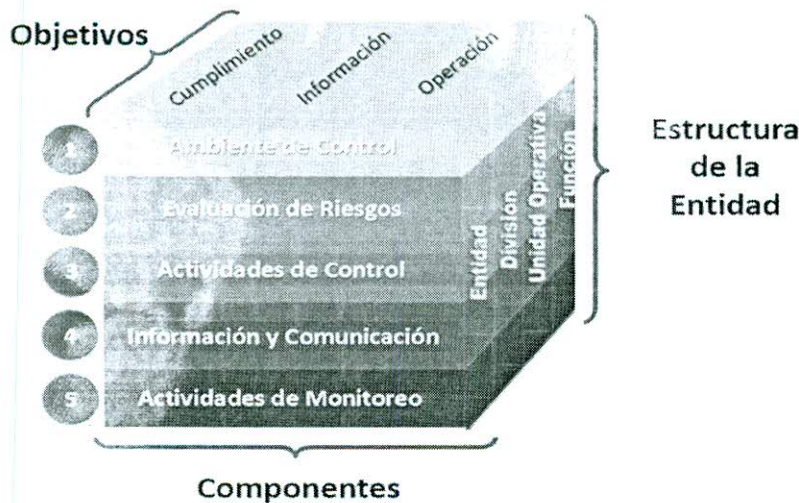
Objetivos

Cumplimiento
Información
Operación

1 Ambiente de Control
2 Evaluación de Riesgos
3 Actividades de Control
4 Información y Comunicación
5 Actividades de Monitoreo

Entidad
División
Unidad Operativa
Función

Estructura de la Entidad

Componentes